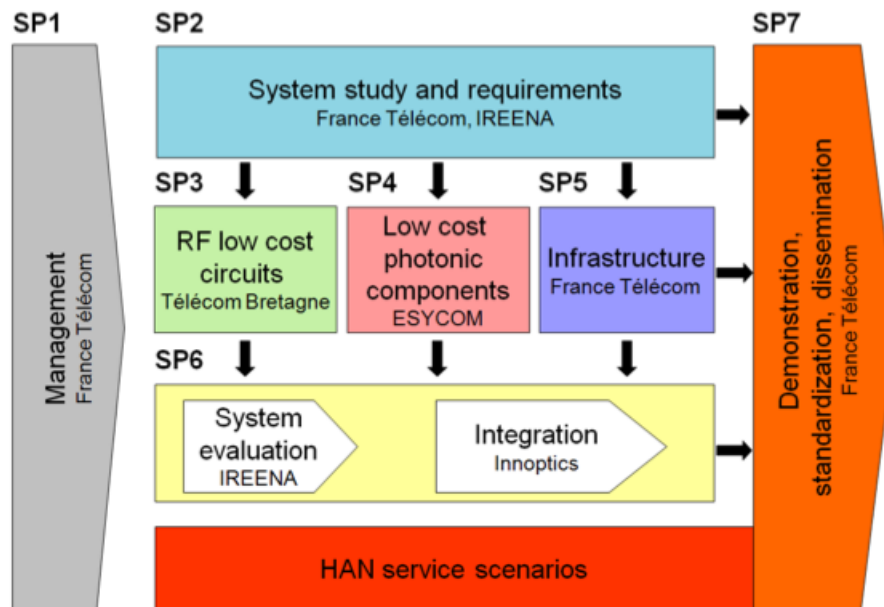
SP1

Management
France Télécom

SP2

System study and requirements
France Télécom, IREENA

SP3

RF low cost circuits
Télécom Bretagne

SP4

Low cost photonic components
ESYCOM

SP5

Infrastructure
France Télécom

SP6

System evaluation
IREENA

Integration
Innoptics

HAN service scenarios

SP7

Demonstration, standardization, dissemination
France Télécom